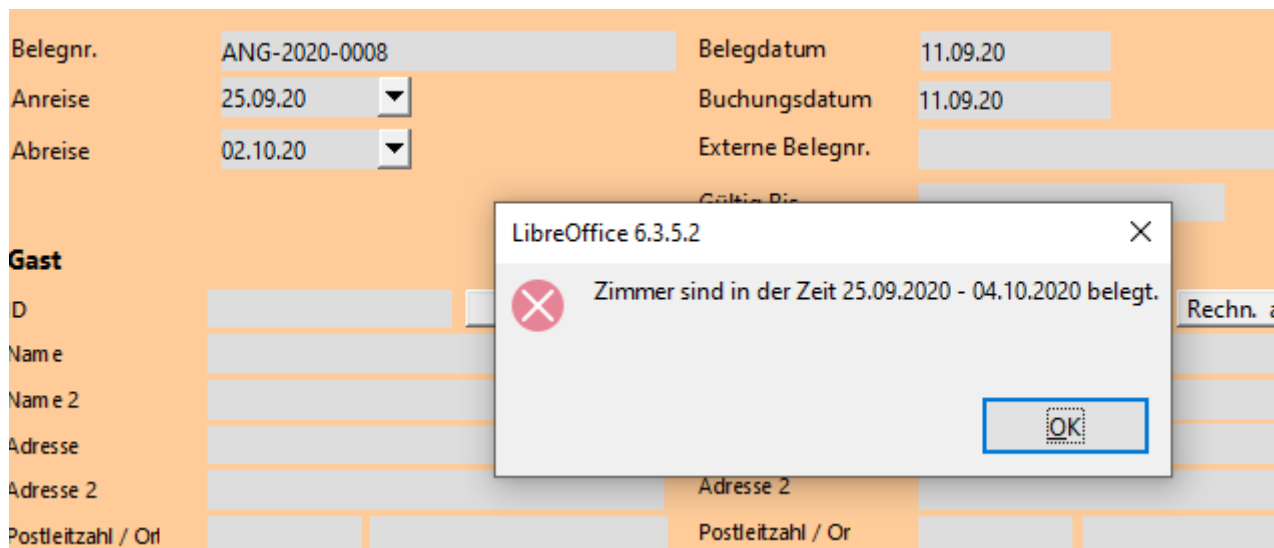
Belegnr. ANG-2020-0008

Anreise 25.09.20

Abreise 02.10.20

Belegdatum 11.09.20

Buchungsdatum 11.09.20

Externe Belegnr.

Gültig Bis

Gast

D

Name

Name 2

Adresse

Adresse 2

Postleitzahl / Ort

Rechn. a

Adresse 2

Postleitzahl / Or

LibreOffice 6.3.5.2

Zimmer sind in der Zeit 25.09.2020 - 04.10.2020 belegt.

OK